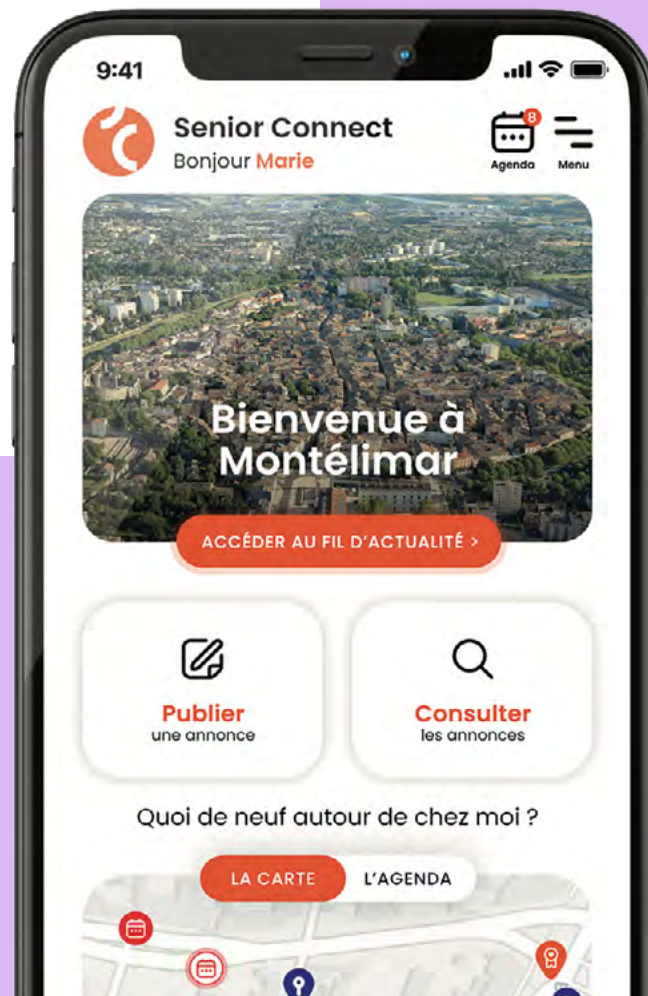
9:41

Senior Connect
Bonjour Marie

8
Agenda
Menu

Bienvenue à Montélimar

ACCÉDER AU FIL D'ACTUALITÉ >

Publier
une annonce

Consulter
les annonces

Quoi de neuf autour de chez moi ?

LA CARTE
L'AGENDA